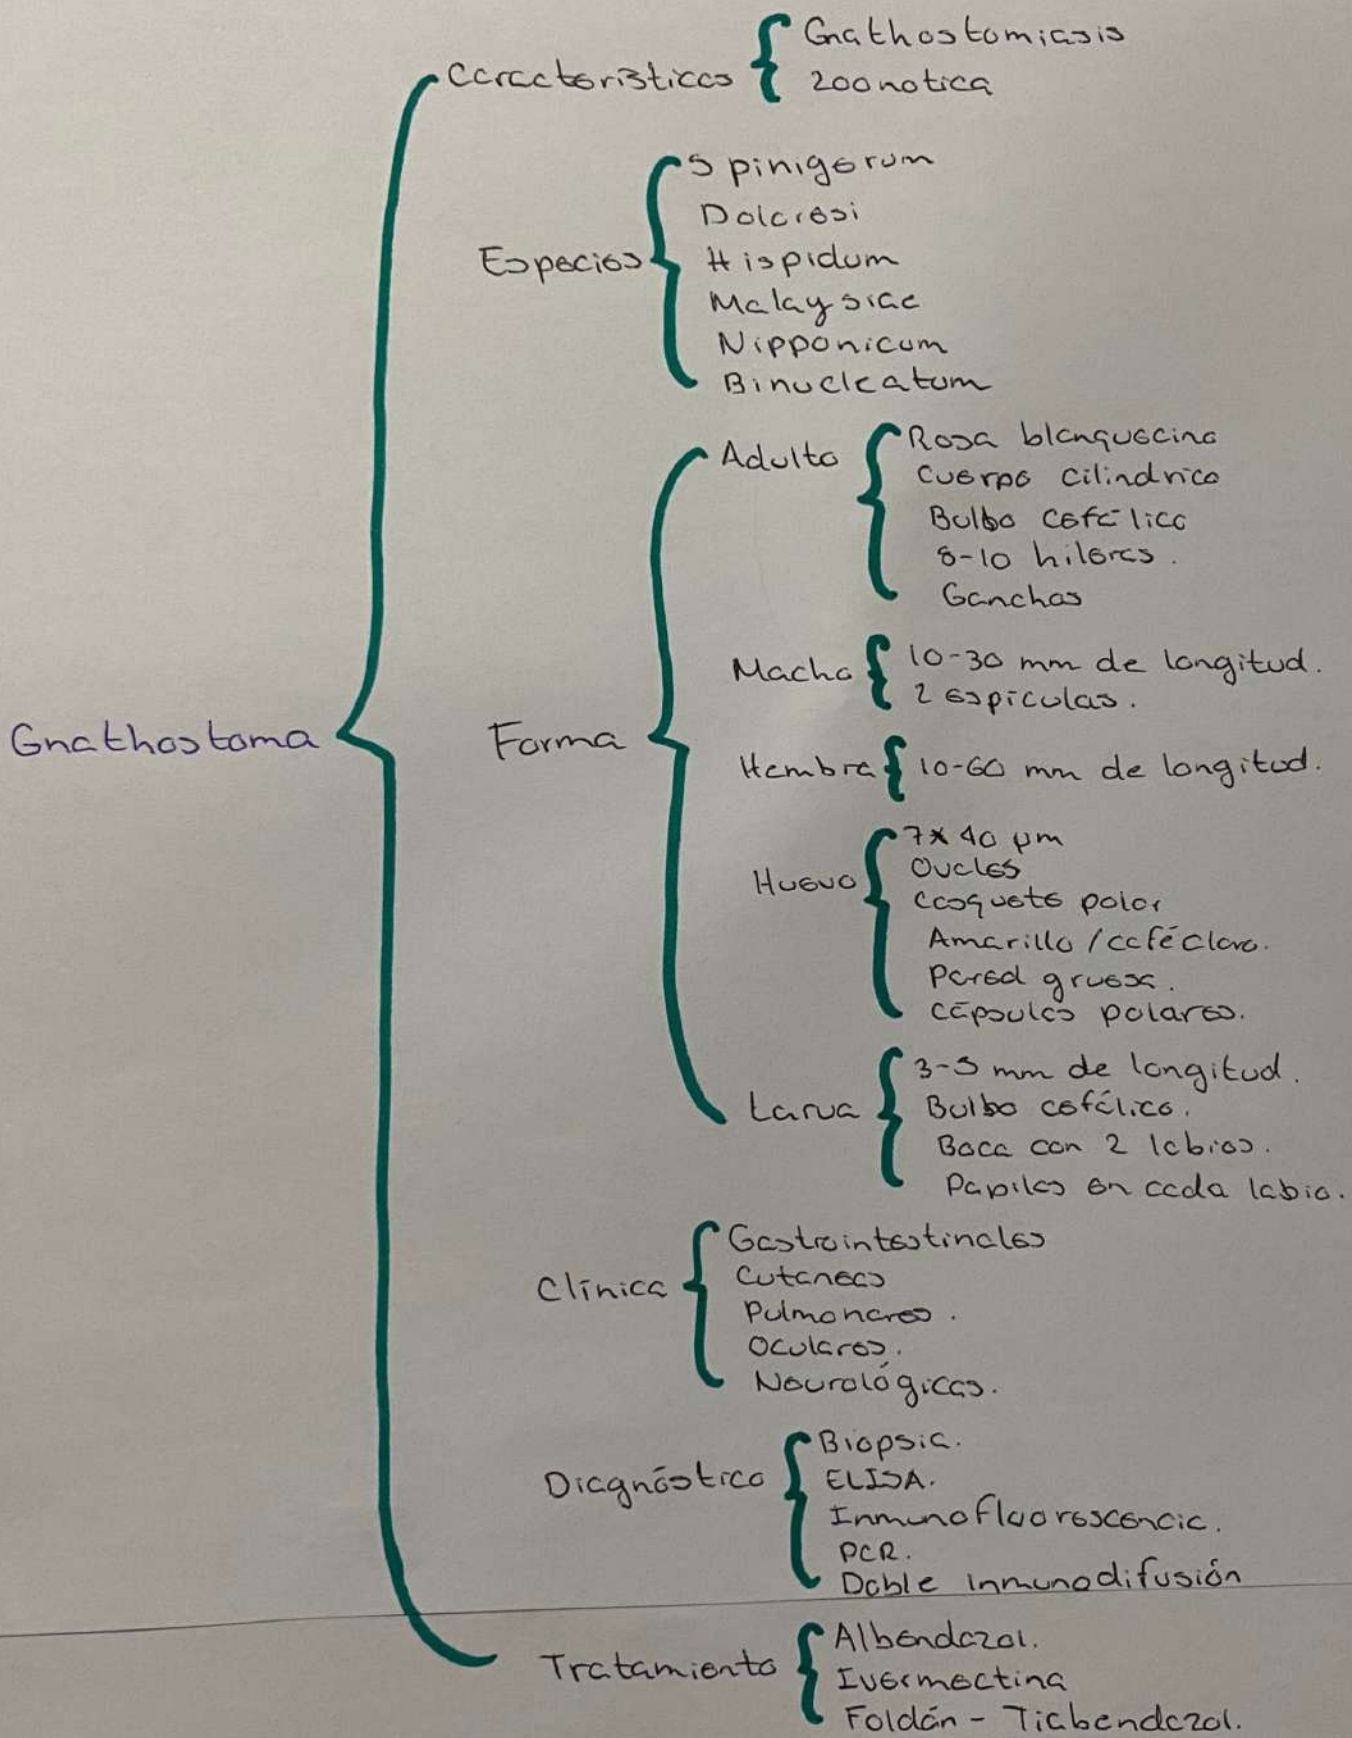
Gnathostoma

Características
Gnathostomiasis
Zoonotica

Especies
Spinigerum
Doloresi
Hispidum
Malaysiae
Nipponicum
Binucleatum

Forma

Adulto
Rosa blanquecina
Cuerpo cilíndrico
Bulbo cefálico
8-10 hileras.
Ganchos

Macho
10-30 mm de longitud.
2 espículas.

Hembra
10-60 mm de longitud.

Huevo
7x40 µm
Ovales
Casquete polar
Amarillo / café claro.
Pared gruesa.
Cápsulas polares.

Larva
3-5 mm de longitud.
Bulbo cefálico.
Boca con 2 labios.
Papilas en cada labio.

Clínica
Gastrointestinales
Cutaneas
Pulmonares.
Oculares.
Neurológicas.

Diagnóstico
Biopsia.
ELISA.
Inmunofluorescencia.
PCR.
Doble inmunodifusión

Tratamiento
Albendazol.
Ivermectina
Foldán - Tiabendazol.